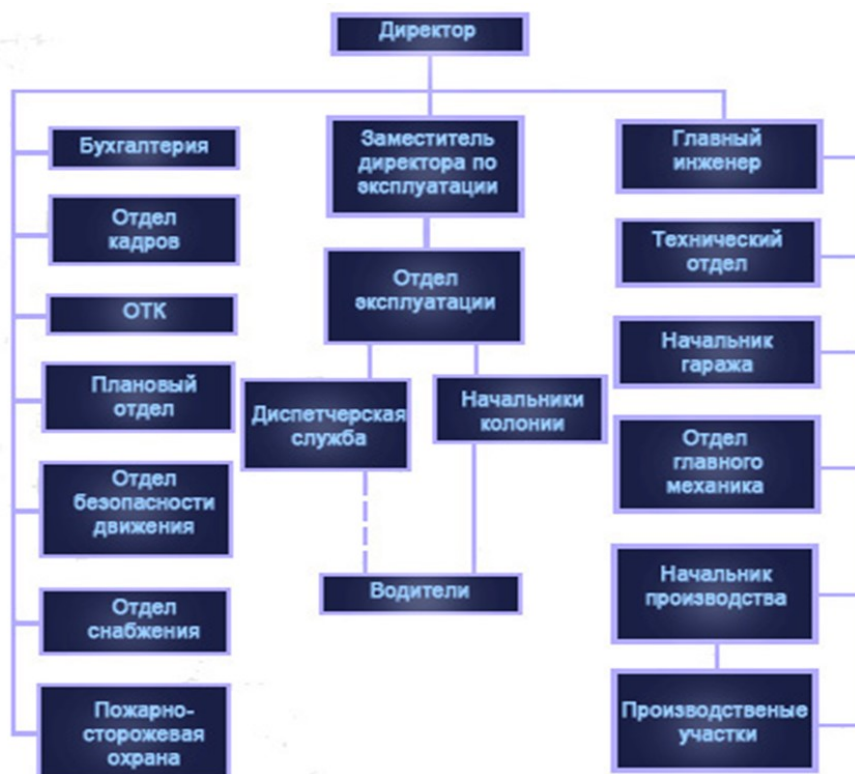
Директор

Бухгалтерия

Отдел кадров

ОТК

Плановый отдел

Отдел безопасности движения

Отдел снабжения

Пожарно-сторожевая охрана

Заместитель директора по эксплуатации

Отдел эксплуатации

Диспетчерская служба

Начальники колонии

Водители

Главный инженер

Технический отдел

Начальник гаража

Отдел главного механика

Начальник производства

Производственые участки